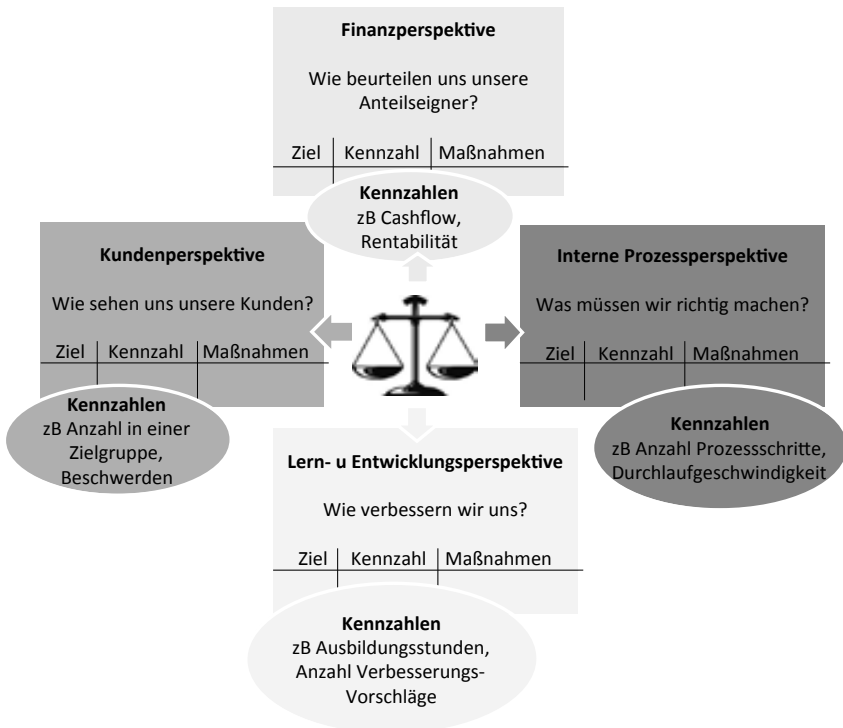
Finanzperspektive

Wie beurteilen uns unsere Anteilseigner?

| Ziel | Kennzahl | Maßnahmen |
|---|---|---|

Kennzahlen
zB Cashflow, Rentabilität

Kundenperspektive

Wie sehen uns unsere Kunden?

| Ziel | Kennzahl | Maßnahmen |
|---|---|---|

Kennzahlen
zB Anzahl in einer Zielgruppe, Beschwerden

Interne Prozessperspektive

Was müssen wir richtig machen?

| Ziel | Kennzahl | Maßnahmen |
|---|---|---|

Kennzahlen
zB Anzahl Prozessschritte, Durchlaufgeschwindigkeit

Lern- u Entwicklungsperspektive

Wie verbessern wir uns?

| Ziel | Kennzahl | Maßnahmen |
|---|---|---|

Kennzahlen
zB Ausbildungsstunden, Anzahl Verbesserungs-Vorschläge